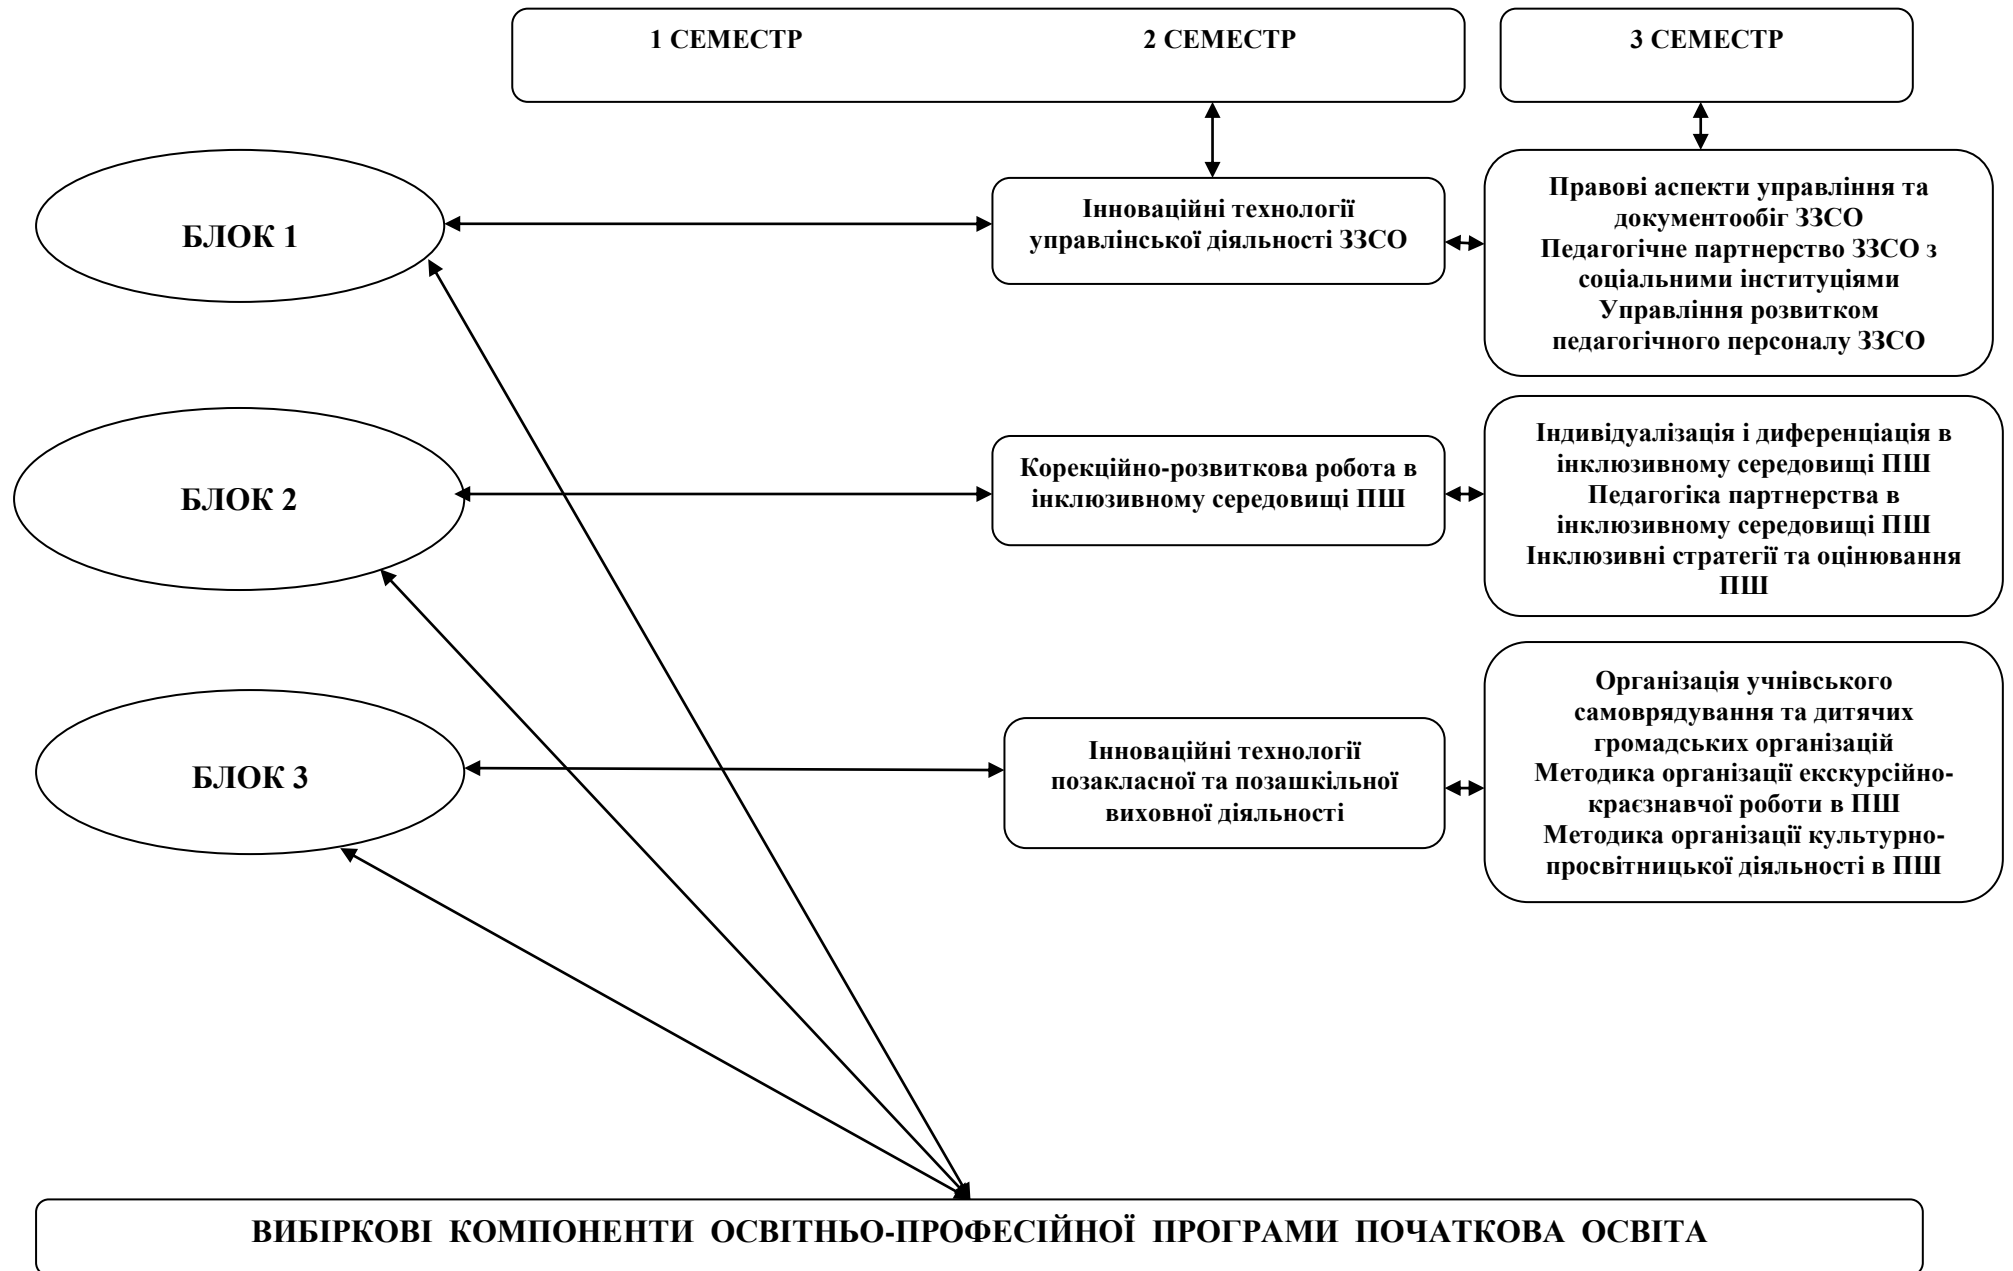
1 СЕМЕСТР 2 СЕМЕСТР

3 СЕМЕСТР

БЛОК 1

Інноваційні технології управлінської діяльності ЗЗСО

Правові аспекти управління та документообіг ЗЗСО
Педагогічне партнерство ЗЗСО з соціальними інституціями
Управління розвитком педагогічного персоналу ЗЗСО

БЛОК 2

Корекційно-розвиткова робота в інклюзивному середовищі ПШ

Індивідуалізація і диференціація в інклюзивному середовищі ПШ
Педагогіка партнерства в інклюзивному середовищі ПШ
Інклюзивні стратегії та оцінювання ПШ

БЛОК 3

Інноваційні технології позакласної та позашкільної виховної діяльності

Організація учнівського самоврядування та дитячих громадських організацій
Методика організації екскурсійно-краєзнавчої роботи в ПШ
Методика організації культурно-просвітницької діяльності в ПШ

ВИБІРКОВІ КОМПОНЕНТИ ОСВІТНЬО-ПРОФЕСІЙНОЇ ПРОГРАМИ ПОЧАТКОВА ОСВІТА